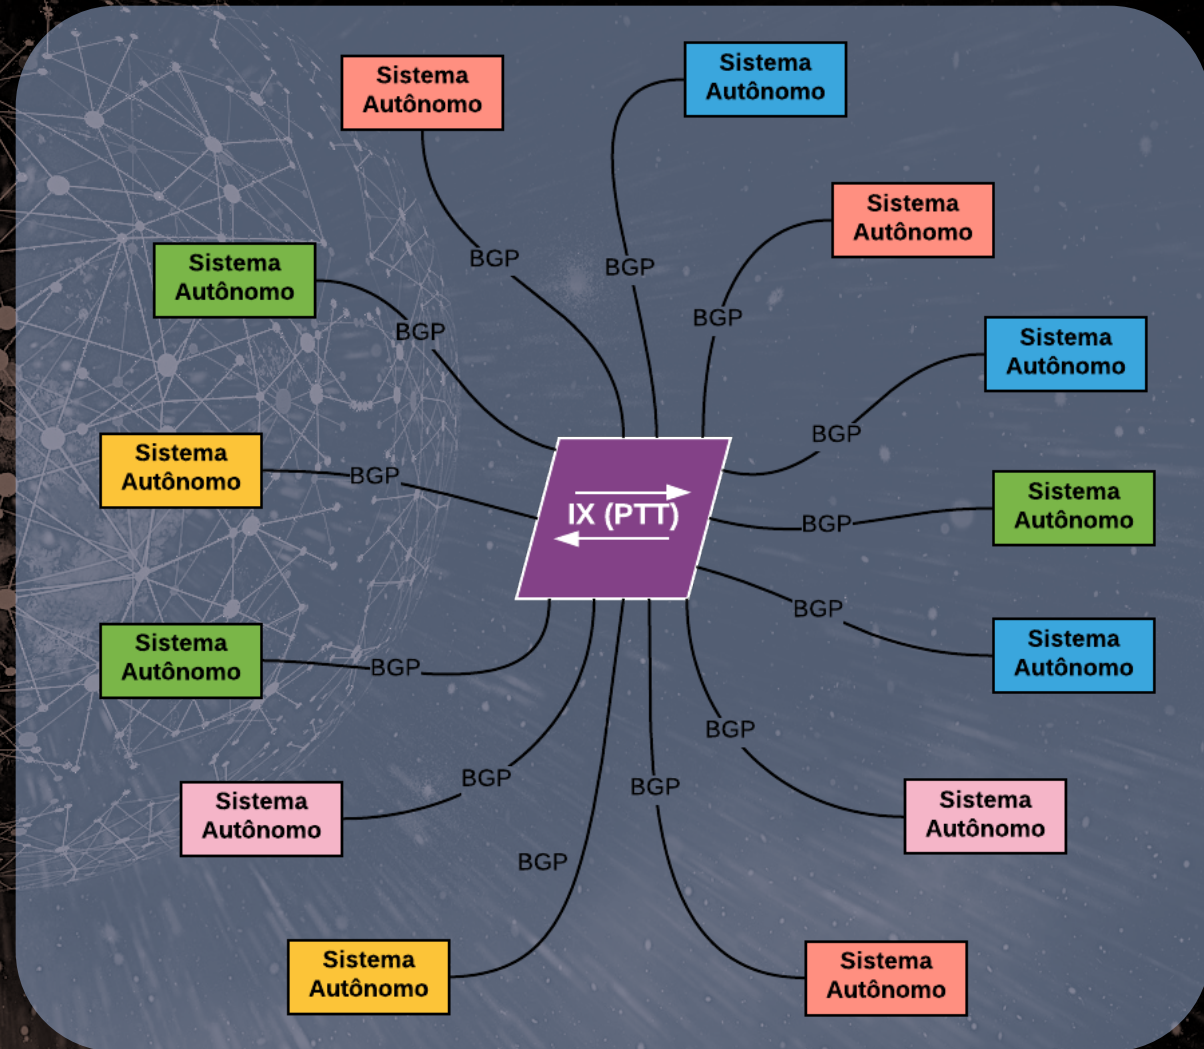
Sistema Autônomo

Sistema Autônomo

Sistema Autônomo

Sistema Autônomo

Sistema Autônomo

Sistema Autônomo

Sistema Autônomo

Sistema Autônomo

Sistema Autônomo

Sistema Autônomo

Sistema Autônomo

Sistema Autônomo

Sistema Autônomo

BGP
BGP
BGP
BGP
BGP
BGP
BGP
BGP
BGP
BGP
BGP
BGP
BGP

IX (PTT)